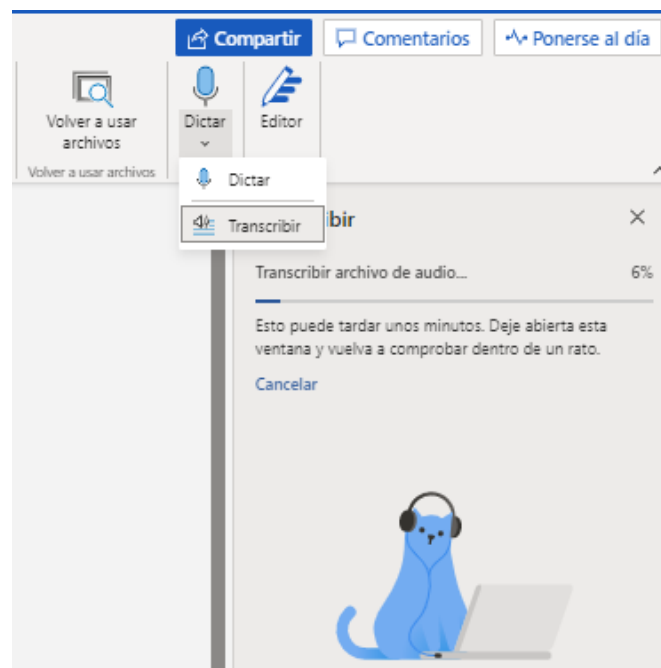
Compartir
Comentarios
Ponerse al día

Volver a usar archivos
Dictar
Editor
Volver a usar archivos

Dictar
Transcribir

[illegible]ibir

Transcribir archivo de audio...
6%

Esto puede tardar unos minutos. Deje abierta esta ventana y vuelva a comprobar dentro de un rato.

Cancelar